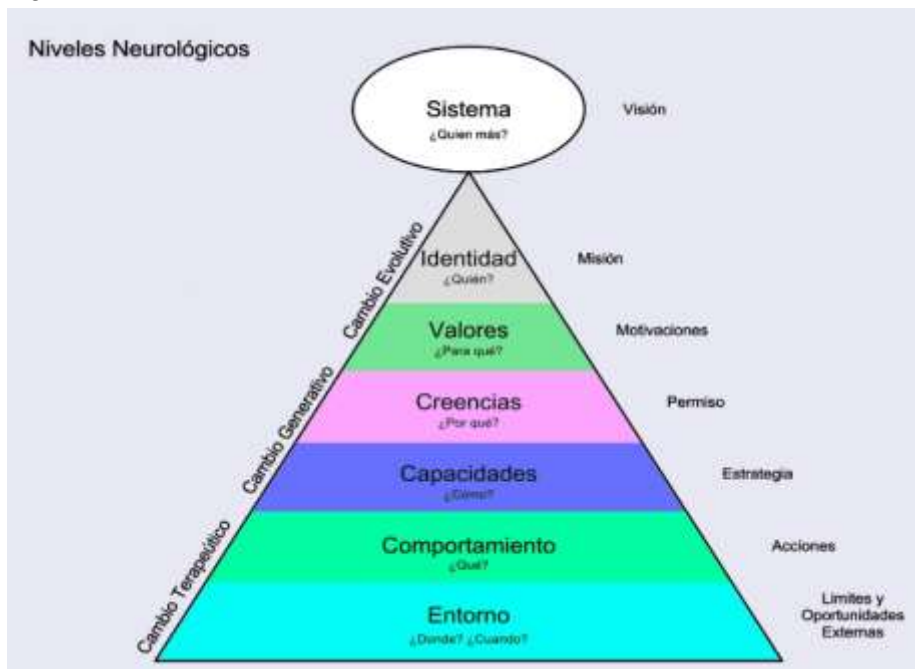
Niveles Neurológicos

Sistema
¿Quien más?

Visión

Identidad
¿Quién?

Misión

Valores
¿Para qué?

Motivaciones

Creencias
¿Por qué?

Permiso

Capacidades
¿Cómo?

Estrategia

Comportamiento
¿Qué?

Acciones

Entorno
¿Donde? ¿Cuando?

Limites y Oportunidades Externas

Cambio Evolutivo

Cambio Generativo

Cambio Terapeútico